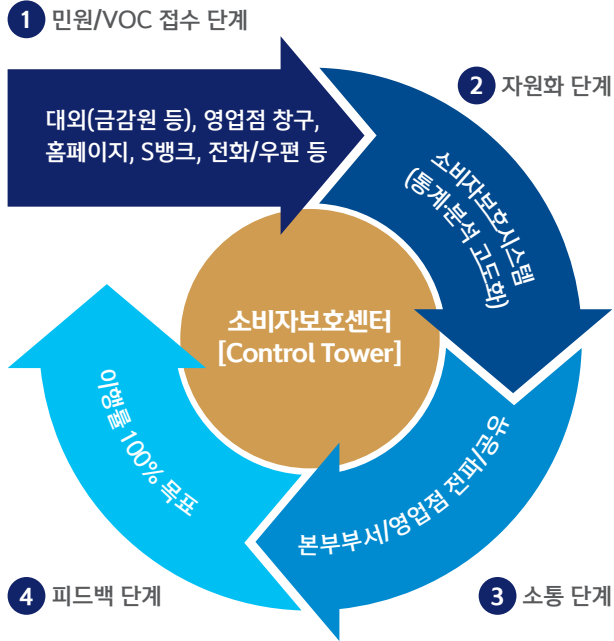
1 민원/VOC 접수 단계

대외(금감원 등), 영업점 창구, 홈페이지, S뱅크, 전화/우편 등

2 자원화 단계

소비자보호시스템 (통계분석 고도화)

소비자보호센터 [Control Tower]

이행률 100% 목표

본부부서/영업점 전파/공유

4 피드백 단계

3 소통 단계